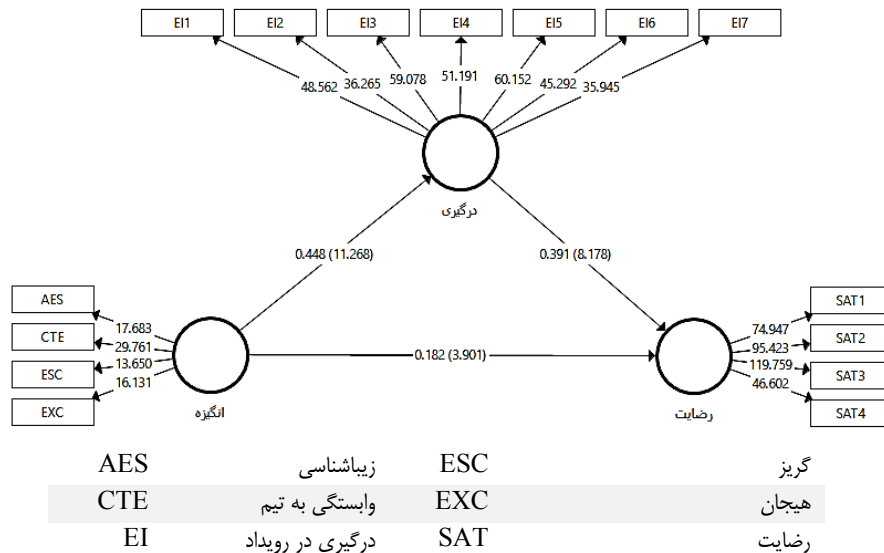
EI1 EI2 EI3 EI4 EI5 EI6 EI7

48.562 36.265 59.078 51.191 60.152 45.292 35.945

درگیری

0.448 (11.268)

0.391 (8.178)

AES
CTE
ESC
EXC

17.683
29.761
13.650
16.131

0.182 (3.901)

انگیزه

SAT1
SAT2
SAT3
SAT4

74.947
95.423
119.759
46.602

رضایت

| گریز | ESC | زیباشناسی | AES |
|---|---|---|---|
| هیجان | EXC | وابستگی به تیم | CTE |
| رضایت | SAT | درگیری در رویداد | EI |